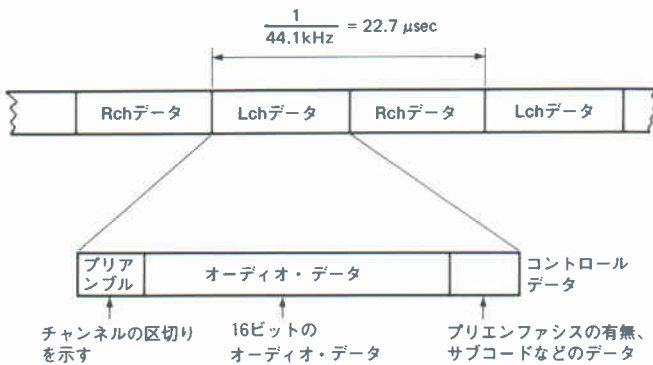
$\frac{1}{44.1kHz} = 22.7\ \mu sec$

| Rchデータ | Lchデータ | Rchデータ | Lchデータ |
|---|---|---|---|

| プリアンブル | オーディオ・データ | |
|---|---|---|

コントロールデータ

チャンネルの区切りを示す

16ビットのオーディオ・データ

プリエンファシスの有無、サブコードなどのデータ